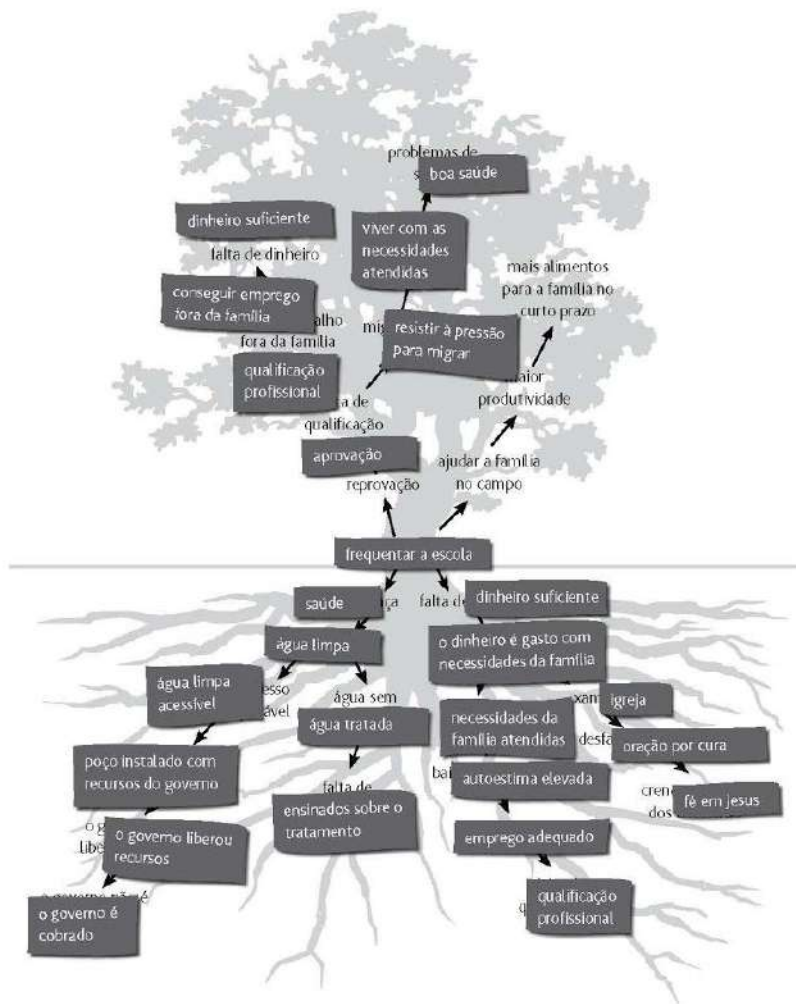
problemas de s

boa saúde

dinheiro suficiente

falta de dinheiro

viver com as necessidades atendidas

mais alimentos para a família no curto prazo

conseguir emprego fora da família

alho fora da família

mi

resistir à pressão para migrar

qualificação profissional

aior produtividade

a de qualificação

aprovação

reprovação

ajudar a família no campo

frequentar a escola

saúde

iça

falta de

dinheiro suficiente

água limpa

o dinheiro é gasto com necessidades da família

água limpa acessível

esso ável

água sem

água tratada

necessidades da família atendidas

xam

igreja

desfa

oração por cura

poço instalado com recursos do governo

falta de

ensinados sobre o tratamento

bai

autoestima elevada

cren dos

fé em jesus

o g libe

o governo liberou recursos

emprego adequado

o governo não é

o governo é cobrado

q

qualificação profissional